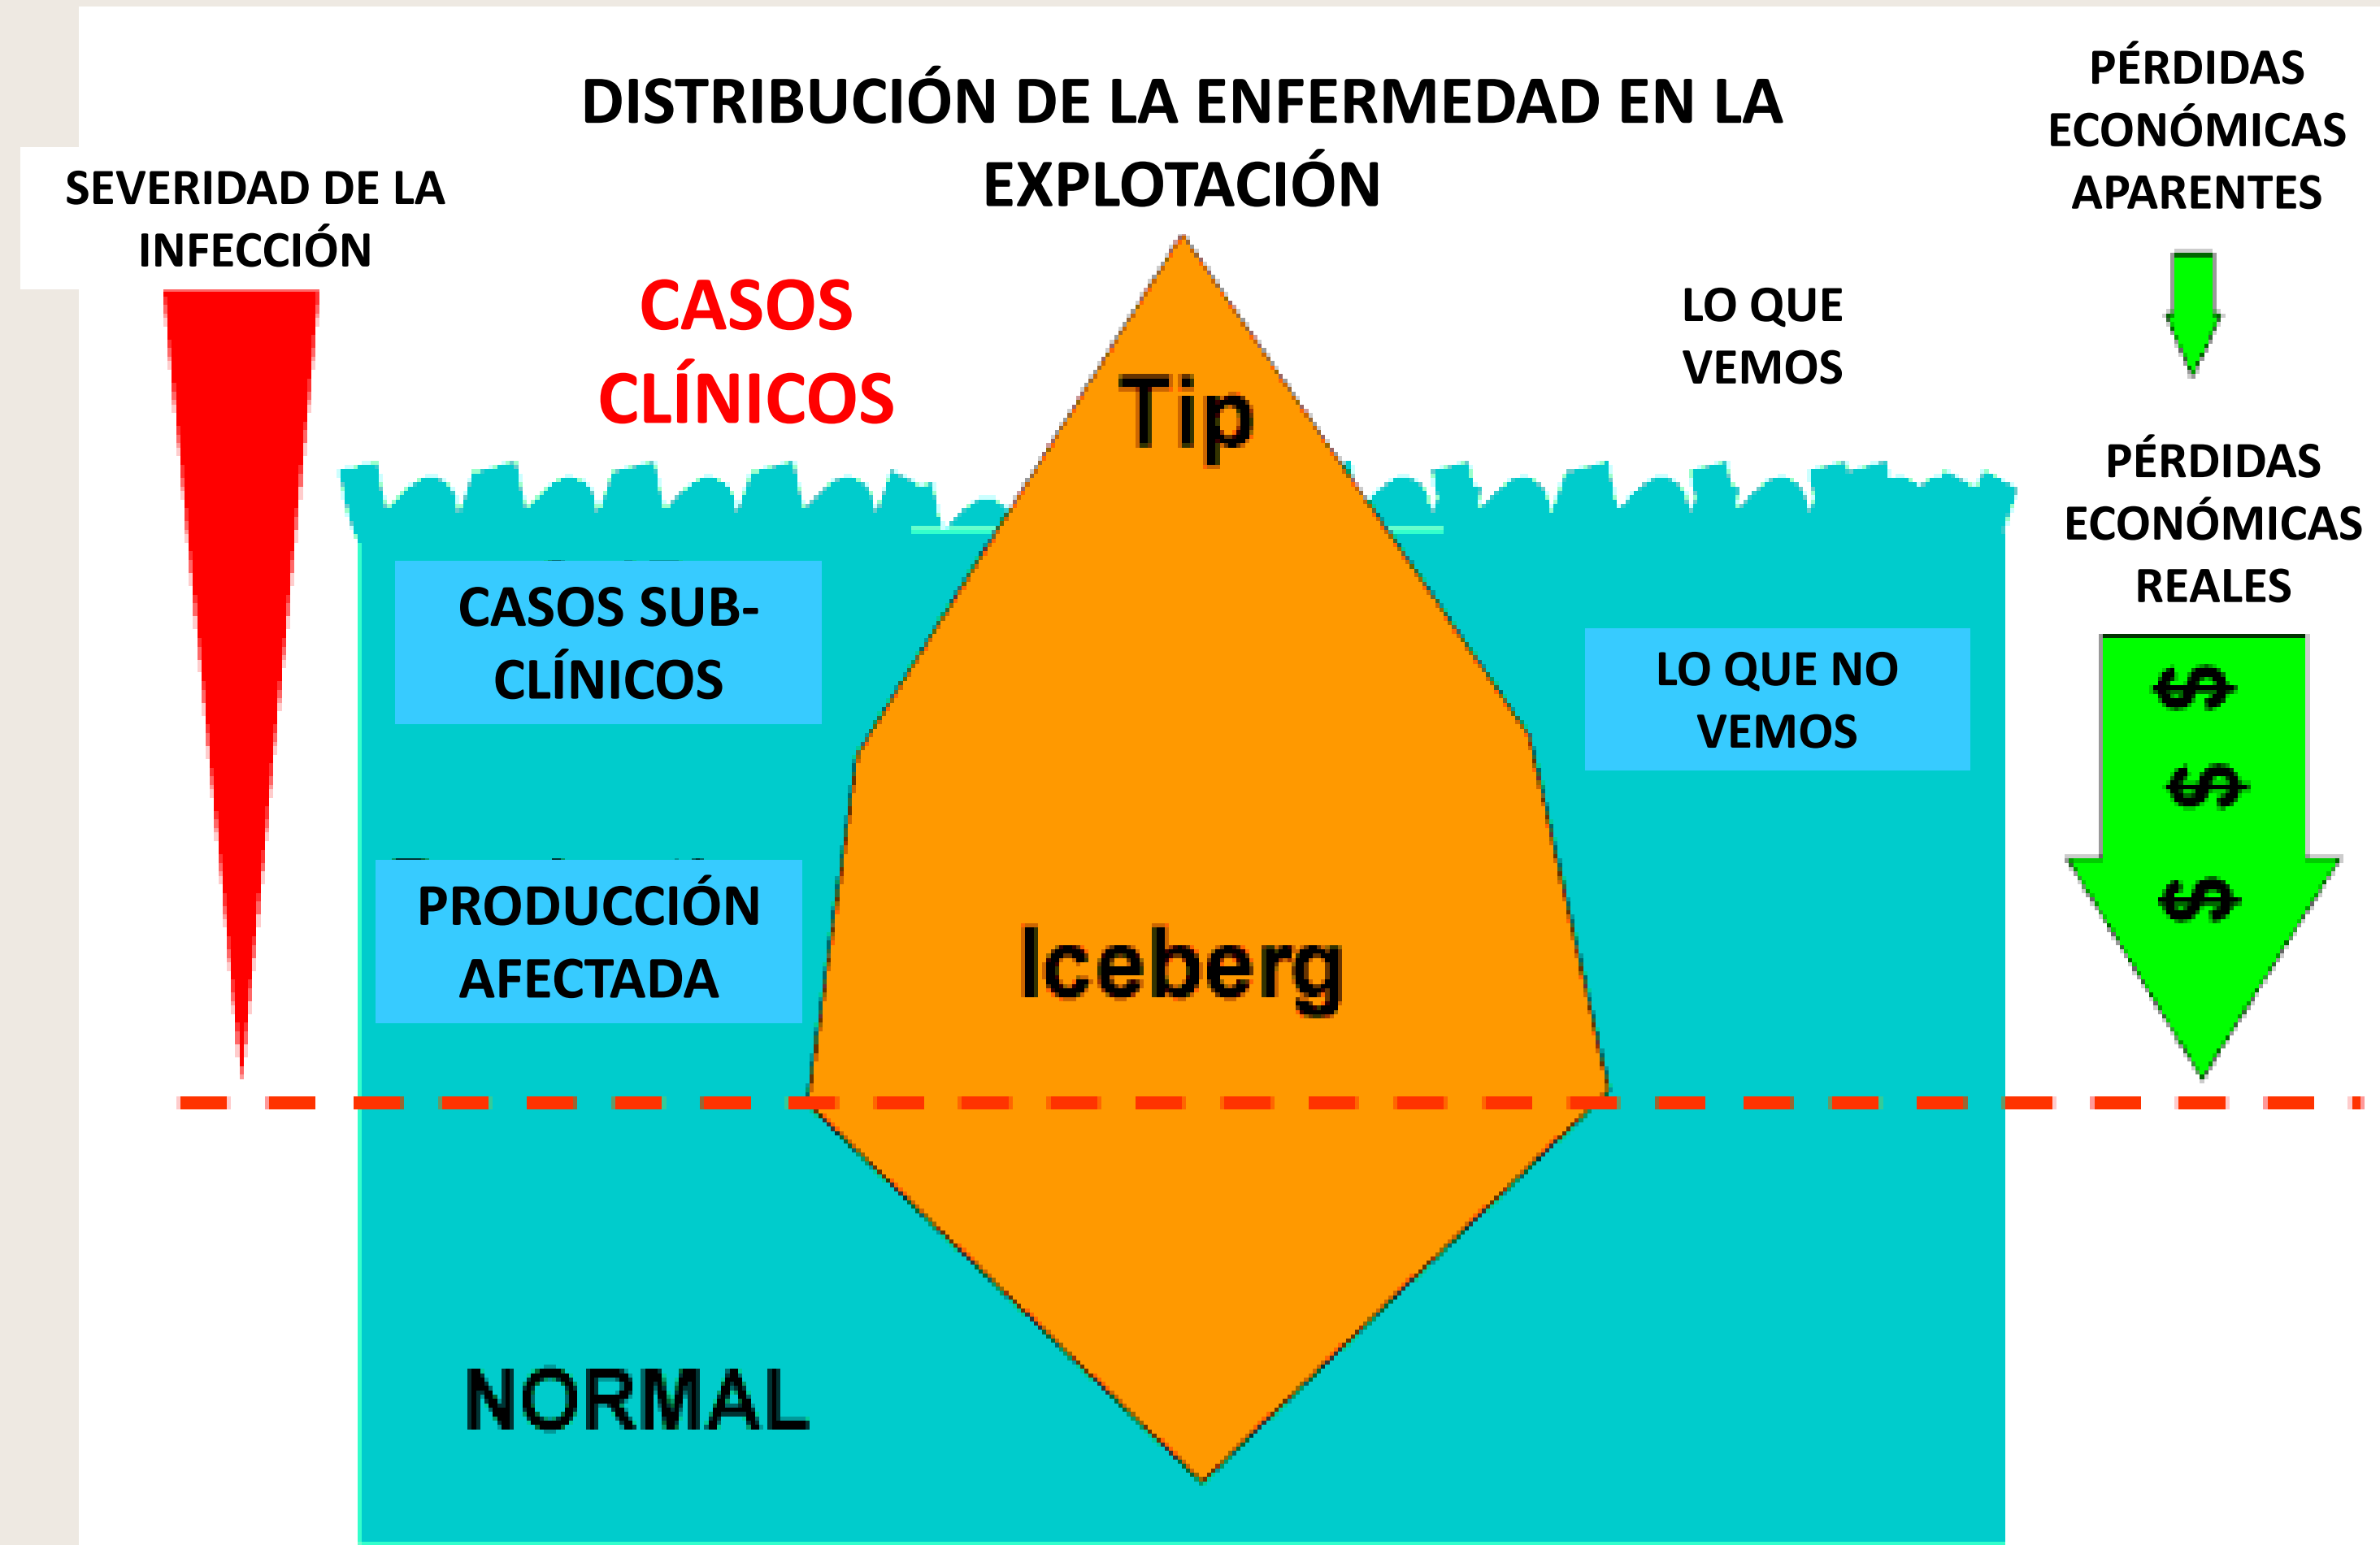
DISTRIBUCIÓN DE LA ENFERMEDAD EN LA EXPLOTACIÓN

SEVERIDAD DE LA INFECCIÓN

PÉRDIDAS ECONÓMICAS APARENTES

CASOS CLÍNICOS

Tip

LO QUE VEMOS

PÉRDIDAS ECONÓMICAS REALES

CASOS SUB-CLÍNICOS

LO QUE NO VEMOS

$
$
$

PRODUCCIÓN AFECTADA

Iceberg

NORMAL